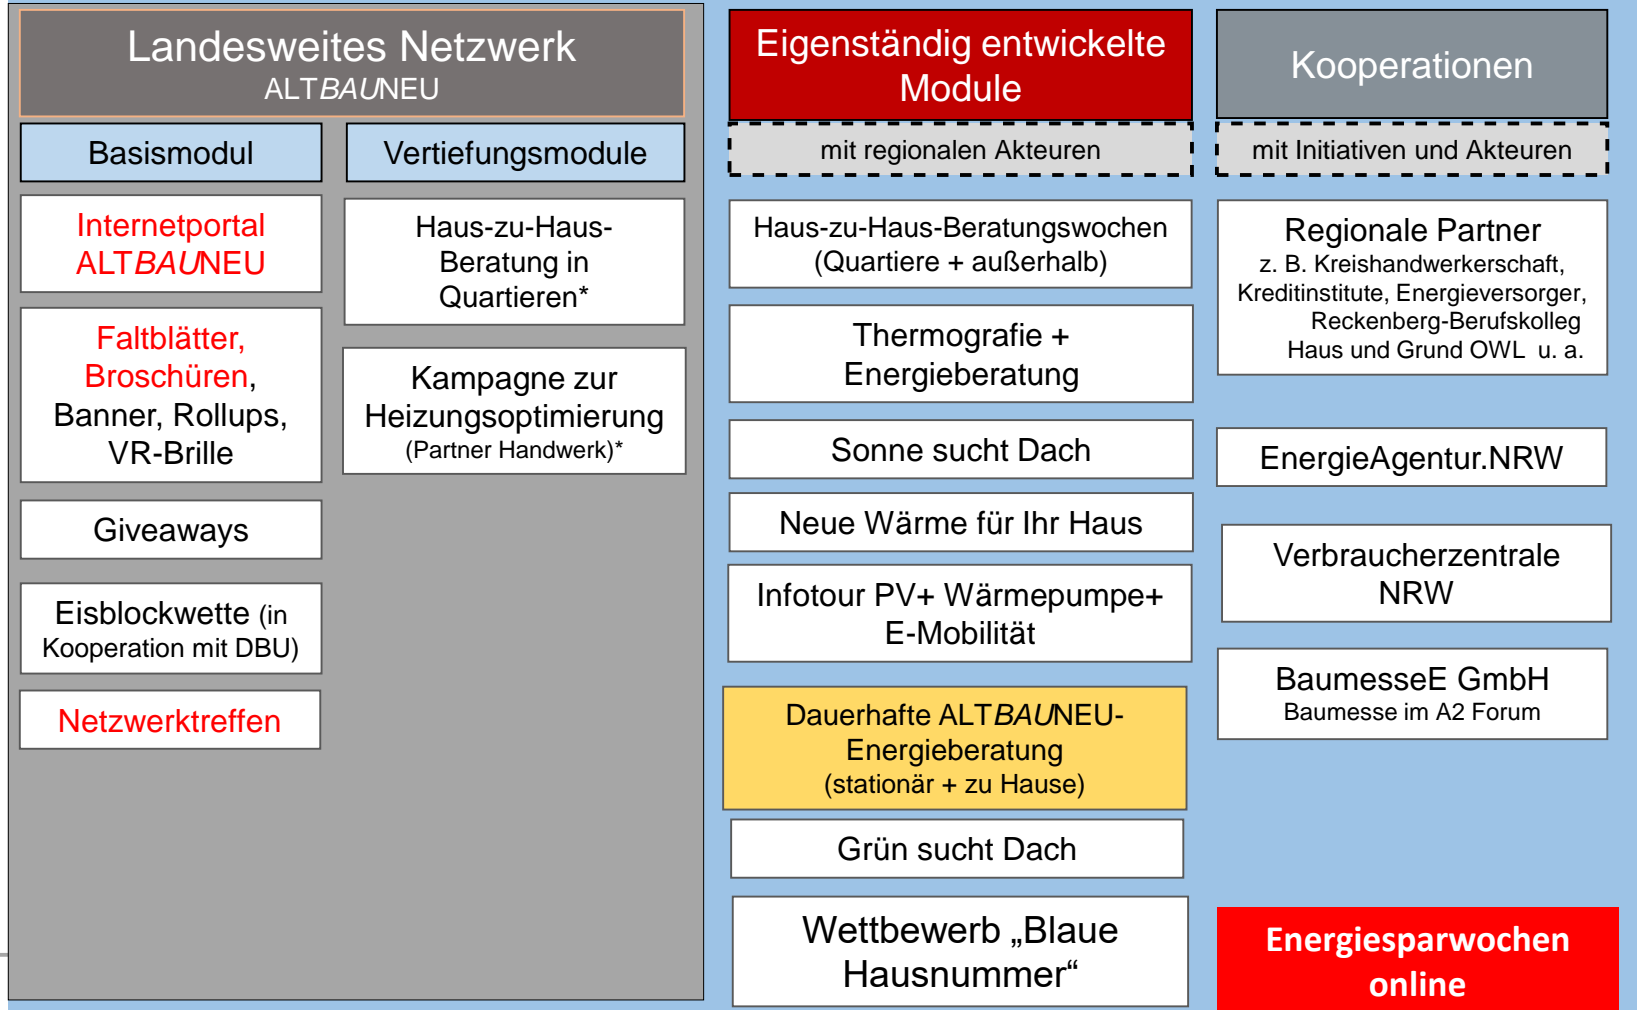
Landesweites Netzwerk
ALTBAUNEU

Basismodul

Vertiefungsmodule

Internetportal ALTBAUNEU

Haus-zu-Haus-Beratung in Quartieren*

Faltblätter, Broschüren, Banner, Rollups, VR-Brille

Kampagne zur Heizungsoptimierung
(Partner Handwerk)*

Giveaways

Eisblockwette (in Kooperation mit DBU)

Netzwerktreffen

Eigenständig entwickelte Module

mit regionalen Akteuren

Haus-zu-Haus-Beratungswochen (Quartiere + außerhalb)

Thermografie + Energieberatung

Sonne sucht Dach

Neue Wärme für Ihr Haus

Infotour PV+ Wärmepumpe+ E-Mobilität

Dauerhafte ALTBAUNEU-Energieberatung
(stationär + zu Hause)

Grün sucht Dach

Wettbewerb „Blaue Hausnummer“

Kooperationen

mit Initiativen und Akteuren

Regionale Partner
z. B. Kreishandwerkerschaft, Kreditinstitute, Energieversorger, Reckenberg-Berufskolleg Haus und Grund OWL u. a.

EnergieAgentur.NRW

Verbraucherzentrale NRW

BaumesseE GmbH
Baumesse im A2 Forum

Energiesparwochen online